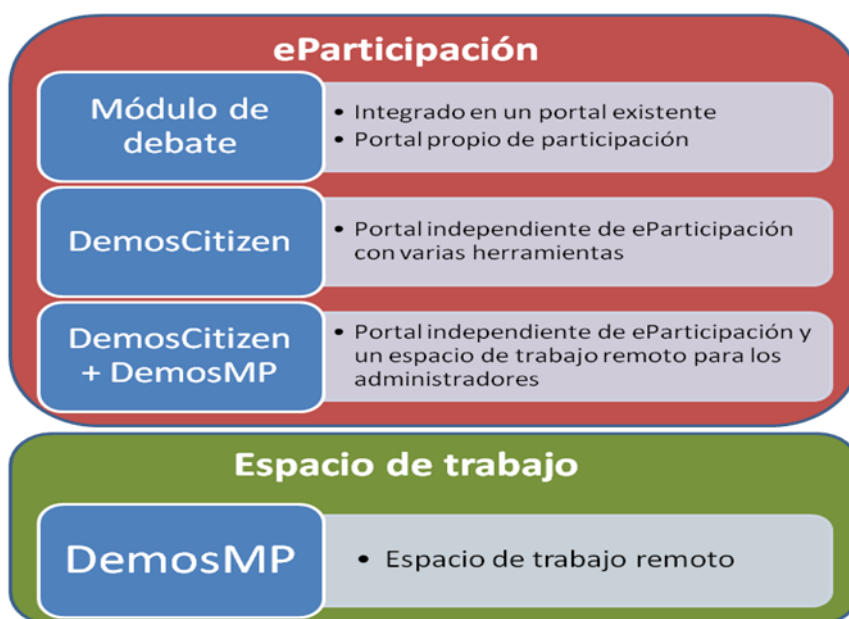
eParticipación

Módulo de debate

• Integrado en un portal existente
• Portal propio de participación

DemosCitizen

• Portal independiente de eParticipación con varias herramientas

DemosCitizen + DemosMP

• Portal independiente de eParticipación y un espacio de trabajo remoto para los administradores

Espacio de trabajo

DemosMP

• Espacio de trabajo remoto